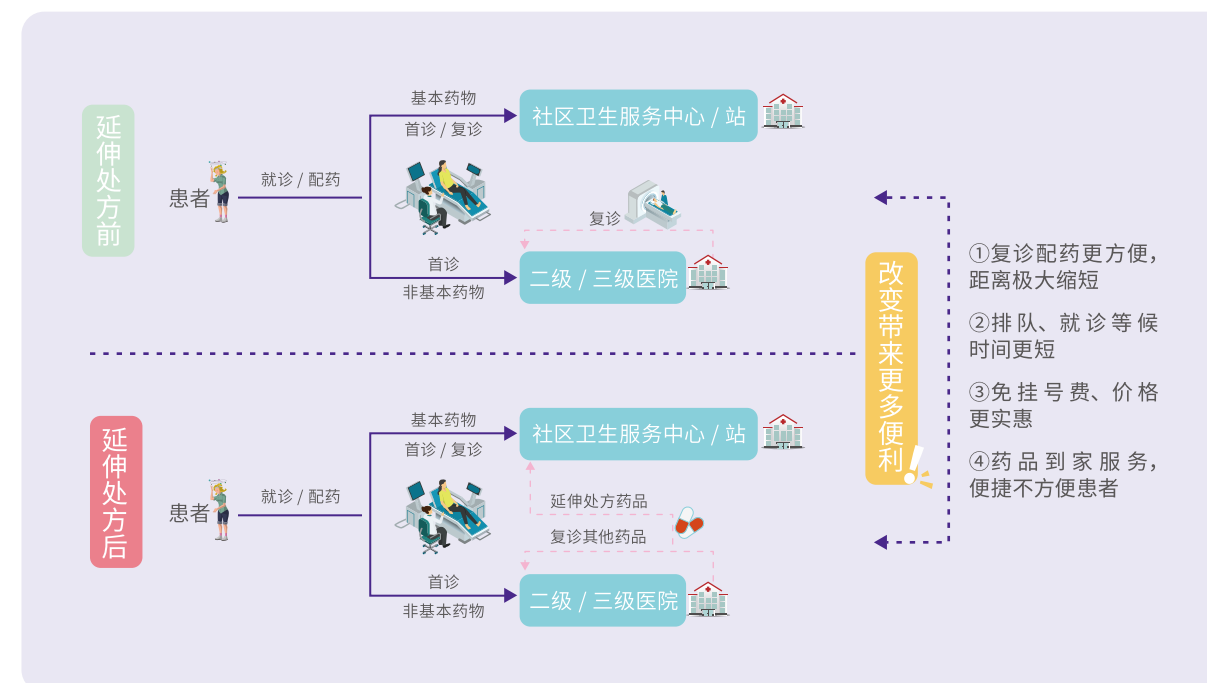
延伸处方前

患者

就诊 / 配药

基本药物

首诊 / 复诊

社区卫生服务中心 / 站

复诊

首诊

非基本药物

二级 / 三级医院

延伸处方后

患者

就诊 / 配药

基本药物

首诊 / 复诊

社区卫生服务中心 / 站

延伸处方药品

复诊其他药品

首诊

非基本药物

二级 / 三级医院

改变带来更多便利

①复诊配药更方便，距离极大缩短

②排队、就诊等候时间更短

③免挂号费、价格更实惠

④药品到家服务，便捷不方便患者